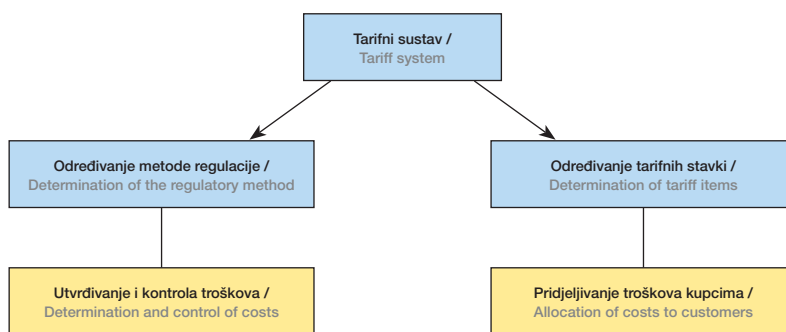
Tarifni sustav /
Tariff system

Određivanje metode regulacije /
Determination of the regulatory method

Određivanje tarifnih stavki /
Determination of tariff items

Utvrđivanje i kontrola troškova /
Determination and control of costs

Pridjeljivanje troškova kupcima /
Allocation of costs to customers